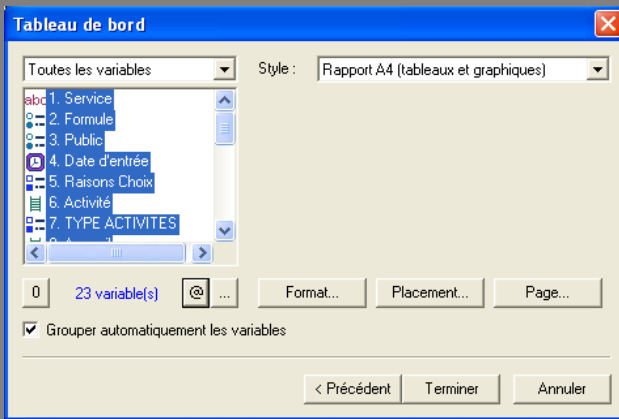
Tableau de bord

Toutes les variables

Style :

Rapport A4 (tableaux et graphiques)

abc 1. Service
2. Formule
3. Public
4. Date d'entrée
5. Raisons Choix
6. Activité
7. TYPE ACTIVITES
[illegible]

0

23 variable(s)

@

...

Format...

Placement...

Page...

Grouper automatiquement les variables

< Précédent

Terminer

Annuler